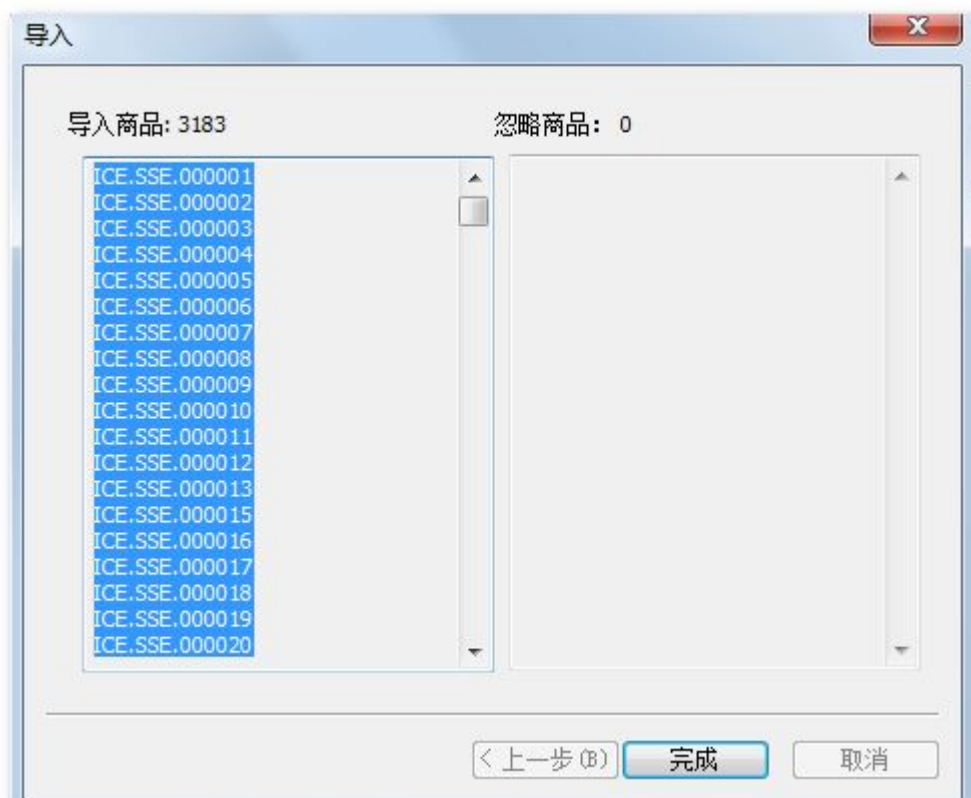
导入

导入商品: 3183

忽略商品: 0

ICE.SSE.000001
ICE.SSE.000002
ICE.SSE.000003
ICE.SSE.000004
ICE.SSE.000005
ICE.SSE.000006
ICE.SSE.000007
ICE.SSE.000008
ICE.SSE.000009
ICE.SSE.000010
ICE.SSE.000011
ICE.SSE.000012
ICE.SSE.000013
ICE.SSE.000015
ICE.SSE.000016
ICE.SSE.000017
ICE.SSE.000018
ICE.SSE.000019
ICE.SSE.000020

< 上一步 (B)

完成

取消